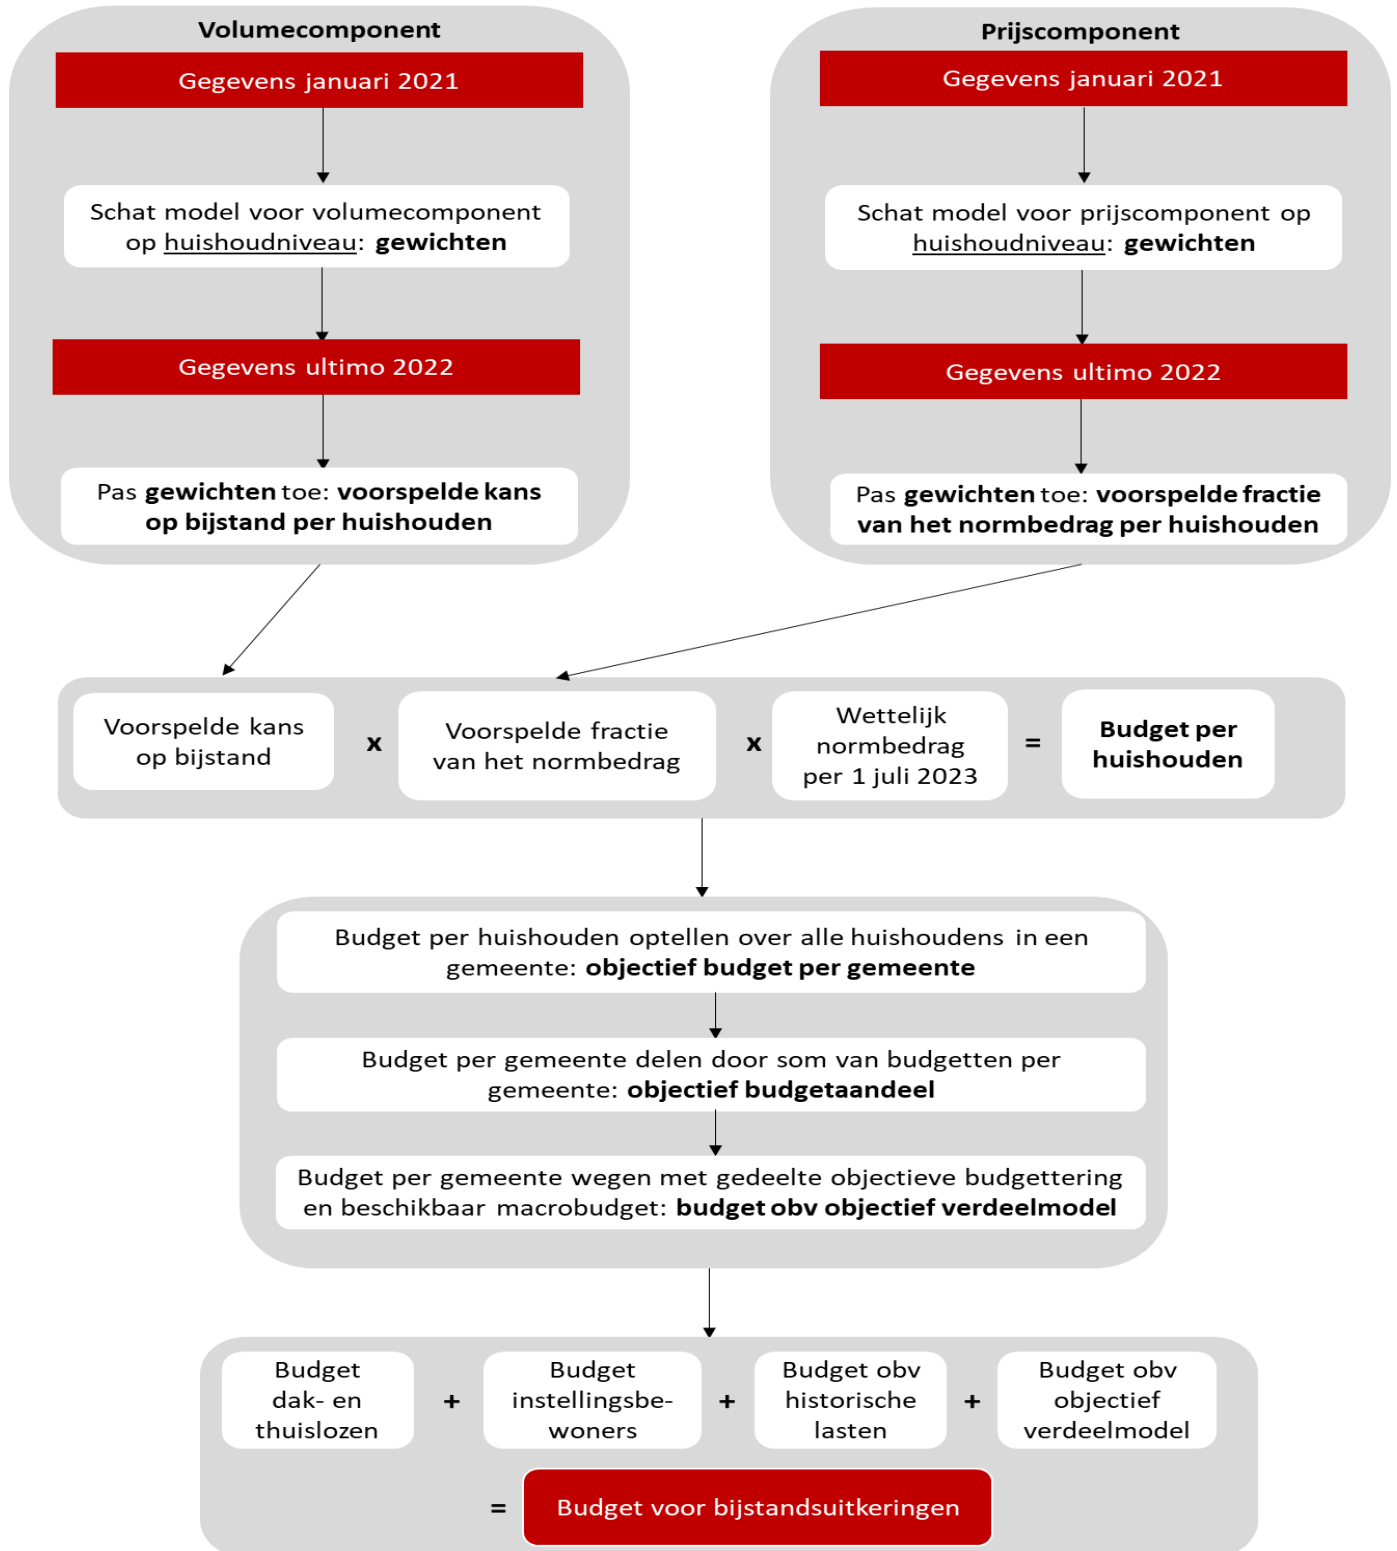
Volumecomponent

Gegevens januari 2021

Schat model voor volumecomponent op huishoudniveau: gewichten

Gegevens ultimo 2022

Pas gewichten toe: voorspelde kans op bijstand per huishouden

Prijscomponent

Gegevens januari 2021

Schat model voor prijscomponent op huishoudniveau: gewichten

Gegevens ultimo 2022

Pas gewichten toe: voorspelde fractie van het normbedrag per huishouden

Voorspelde kans op bijstand x Voorspelde fractie van het normbedrag x Wettelijk normbedrag per 1 juli 2023 = Budget per huishouden

Budget per huishouden optellen over alle huishoudens in een gemeente: objectief budget per gemeente

Budget per gemeente delen door som van budgetten per gemeente: objectief budgetaandeel

Budget per gemeente wegen met gedeelte objectieve budgettering en beschikbaar macrobudget: budget obv objectief verdeelmodel

Budget dak- en thuislozen + Budget instellingsbewoners + Budget obv historische lasten + Budget obv objectief verdeelmodel

= Budget voor bijstandsuitkeringen